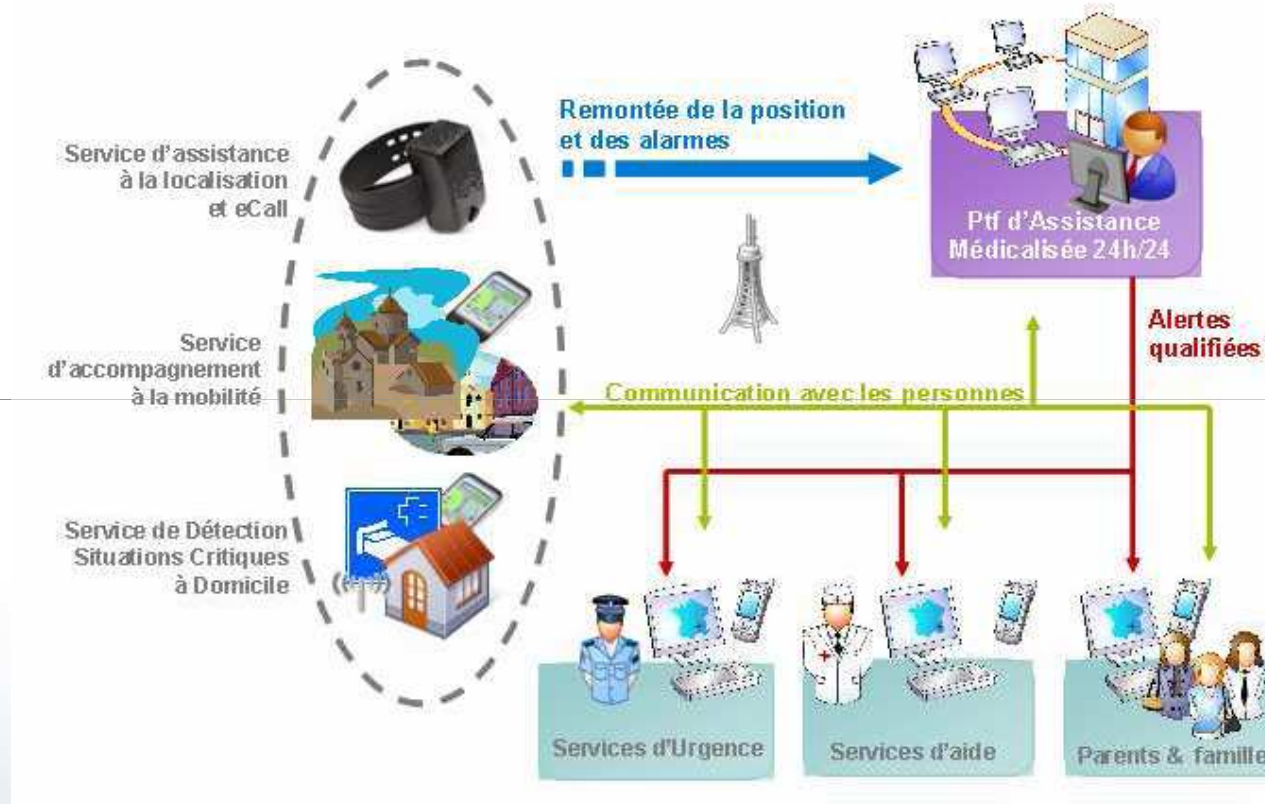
Service d'assistance à la localisation et eCall

Service d'accompagnement à la mobilité

Service de Détection Situations Critiques à Domicile

Remontée de la position et des alarmes

Ptf d'Assistance Médicalisée 24h/24

Alertes qualifiées

Communication avec les personnes

Services d'Urgence

Services d'aide

Parents & famille